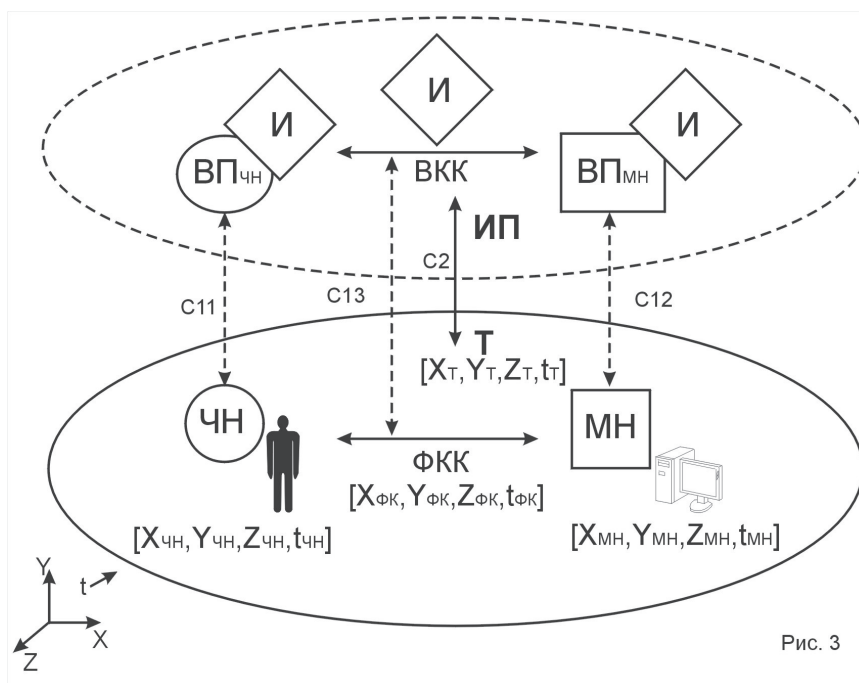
И

И

И

$ВП_{ЧН}$

ВКК

$ВП_{МН}$

ИП

С2

С11

С13

С12

Т

$[X_{Т}, Y_{Т}, Z_{Т}, t_{Т}]$

ЧН

ФКК

МН

$[X_{ФК}, Y_{ФК}, Z_{ФК}, t_{ФК}]$

$[X_{ЧН}, Y_{ЧН}, Z_{ЧН}, t_{ЧН}]$

$[X_{МН}, Y_{МН}, Z_{МН}, t_{МН}]$

Y

t

X

Z

Рис. 3